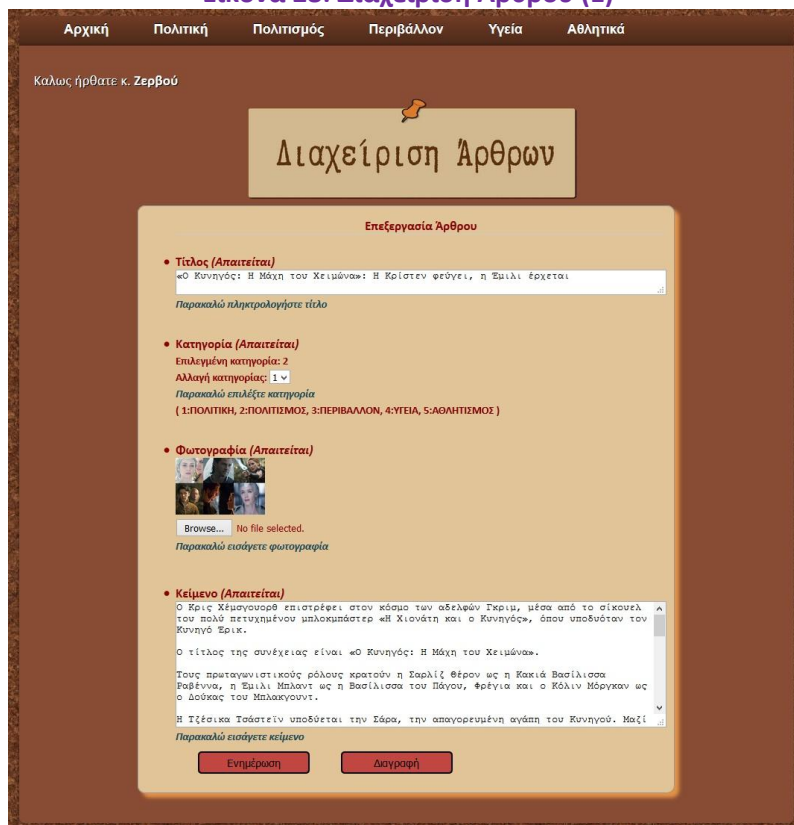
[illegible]

Αρχική Πολιτική Πολιτισμός Περιβάλλον Υγεία Αθλητικά

Καλως ήρθατε κ. Ζερβού

Διαχείριση Άρθρων

Επεξεργασία Άρθρου

• Τίτλος (Απαιτείται)

«Ο Κυνηγός: Η Μάχη του Χειμώνα»: Η Κρίστεν φεύγει, η Έμιλι έρχεται

Παρακαλώ πληκτρολογήστε τίτλο

• Κατηγορία (Απαιτείται)

Επιλεγμένη κατηγορία: 2

Αλλαγή κατηγορίας: 1

Παρακαλώ επιλέξτε κατηγορία

( 1:ΠΟΛΙΤΙΚΗ, 2:ΠΟΛΙΤΙΣΜΟΣ, 3:ΠΕΡΙΒΑΛΛΟΝ, 4:ΥΓΕΙΑ, 5:ΑΘΛΗΤΙΣΜΟΣ )

• Φωτογραφία (Απαιτείται)

Browse... No file selected.

Παρακαλώ εισάγετε φωτογραφία

• Κείμενο (Απαιτείται)

Ο Κρις Χέμσγουορθ επιστρέφει στον κόσμο των αδελφών Γκριμ, μέσα από το σίκουελ του πολύ πετυχημένου μπλοκμπάστερ «Η Χιονάτη και ο Κυνηγός», όπου υποδυόταν τον Κυνηγό Έρικ.

Ο τίτλος της συνέχειας είναι «Ο Κυνηγός: Η Μάχη του Χειμώνα».

Τους πρωταγωνιστικούς ρόλους κρατούν η Σαρλίζ Θέρον ως η Κακιά Βασίλισσα Ραβέννα, η Έμιλι Μπλαντ ως η Βασίλισσα του Πάγου, Φρέγια και ο Κόλιν Μόργκαν ως ο Δούκας του Μπλακγουντ.

Η Τζέσικα Τσάστεϊν υποδύεται την Σάρα, την απαγορευμένη αγάπη του Κυνηγού. Μαζί

Παρακαλώ εισάγετε κείμενο

Ενημέρωση Διαγραφή